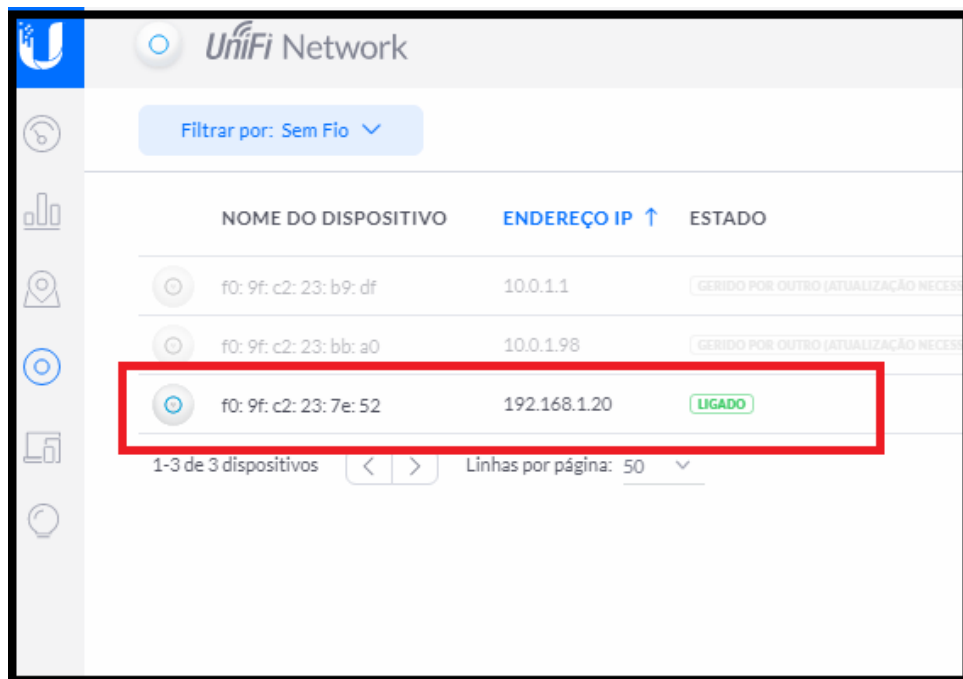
UniFi Network

Filtrar por: Sem Fio

| | NOME DO DISPOSITIVO | ENDEREÇO IP ↑ | ESTADO |
|---|---|---|---|
| | f0: 9f: c2: 23: b9: df | 10.0.1.1 | GERIDO POR OUTRO (ATUALIZAÇÃO NECESS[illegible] |
| | f0: 9f: c2: 23: bb: a0 | 10.0.1.98 | GERIDO POR OUTRO (ATUALIZAÇÃO NECESS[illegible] |
| | f0: 9f: c2: 23: 7e: 52 | 192.168.1.20 | LIGADO |

1-3 de 3 dispositivos

Linhas por página: 50